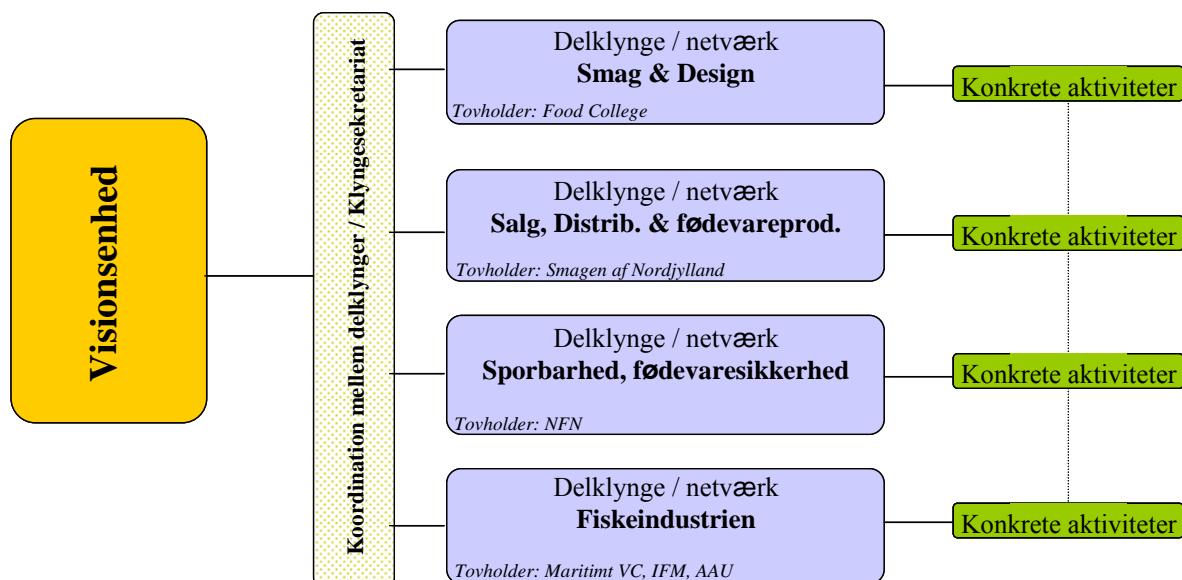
Visionsenhed

Koordination mellem delklynger / Klyngesekretariat

Delklynge / netværk
Smag & Design
Tovholder: Food College

Konkrete aktiviteter

Delklynge / netværk
Salg, Distrib. & fødevareprod.
Tovholder: Smagen af Nordjylland

Konkrete aktiviteter

Delklynge / netværk
Sporbarhed, fødevaresikkerhed
Tovholder: NFN

Konkrete aktiviteter

Delklynge / netværk
Fiskeindustrien
Tovholder: Maritimt VC, IFM, AAU

Konkrete aktiviteter